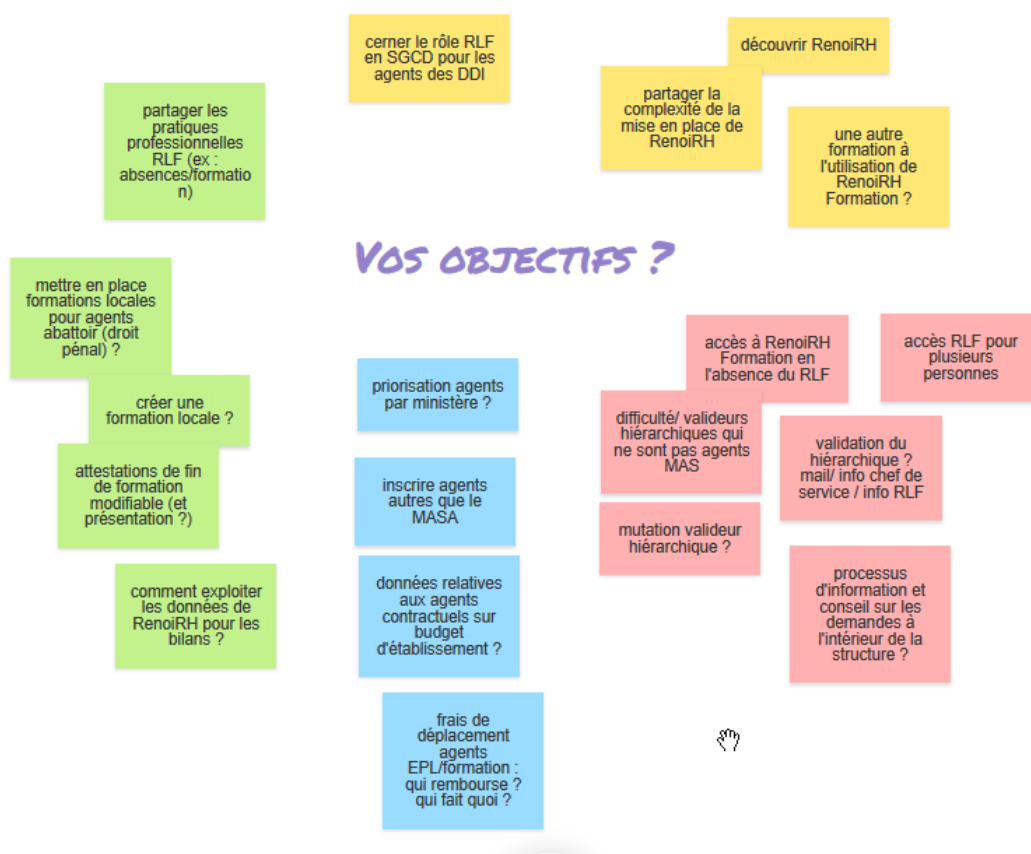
cerner le rôle RLF en SGCD pour les agents des DDI

découvrir RenoiRH

partager la complexité de la mise en place de RenoiRH

une autre formation à l'utilisation de RenoiRH Formation ?

partager les pratiques professionnelles RLF (ex : absences/formation)

Vos objectifs ?

mettre en place formations locales pour agents abattoir (droit pénal) ?

créer une formation locale ?

attestations de fin de formation modifiable (et présentation ?)

comment exploiter les données de RenoiRH pour les bilans ?

priorisation agents par ministère ?

inscrire agents autres que le MASA

données relatives aux agents contractuels sur budget d'établissement ?

frais de déplacement agents EPL/formation : qui rembourse ? qui fait quoi ?

accès à RenoiRH Formation en l'absence du RLF

accès RLF pour plusieurs personnes

difficulté/ valideurs hiérarchiques qui ne sont pas agents MAS

validation du hiérarchique ? mail/ info chef de service / info RLF

mutation valideur hiérarchique ?

processus d'information et conseil sur les demandes à l'intérieur de la structure ?